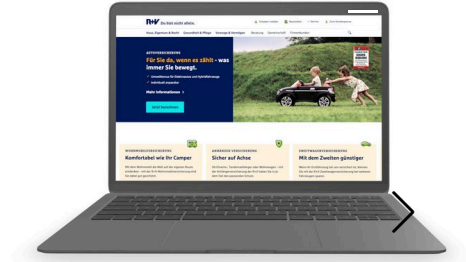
R+V Du bist nicht allein.

Haus, Eigentum & Recht Gesundheit & Pflege Vorsorge & Vermögen

AUTOVERSICHERUNG

Für Sie da, wenn es zählt – was immer Sie bewegt.

Mehr Informationen >

Jetzt berechnen

Komfortabel wie Ihr Camper

Sicher auf Achse

Mit dem Zweiten günstiger